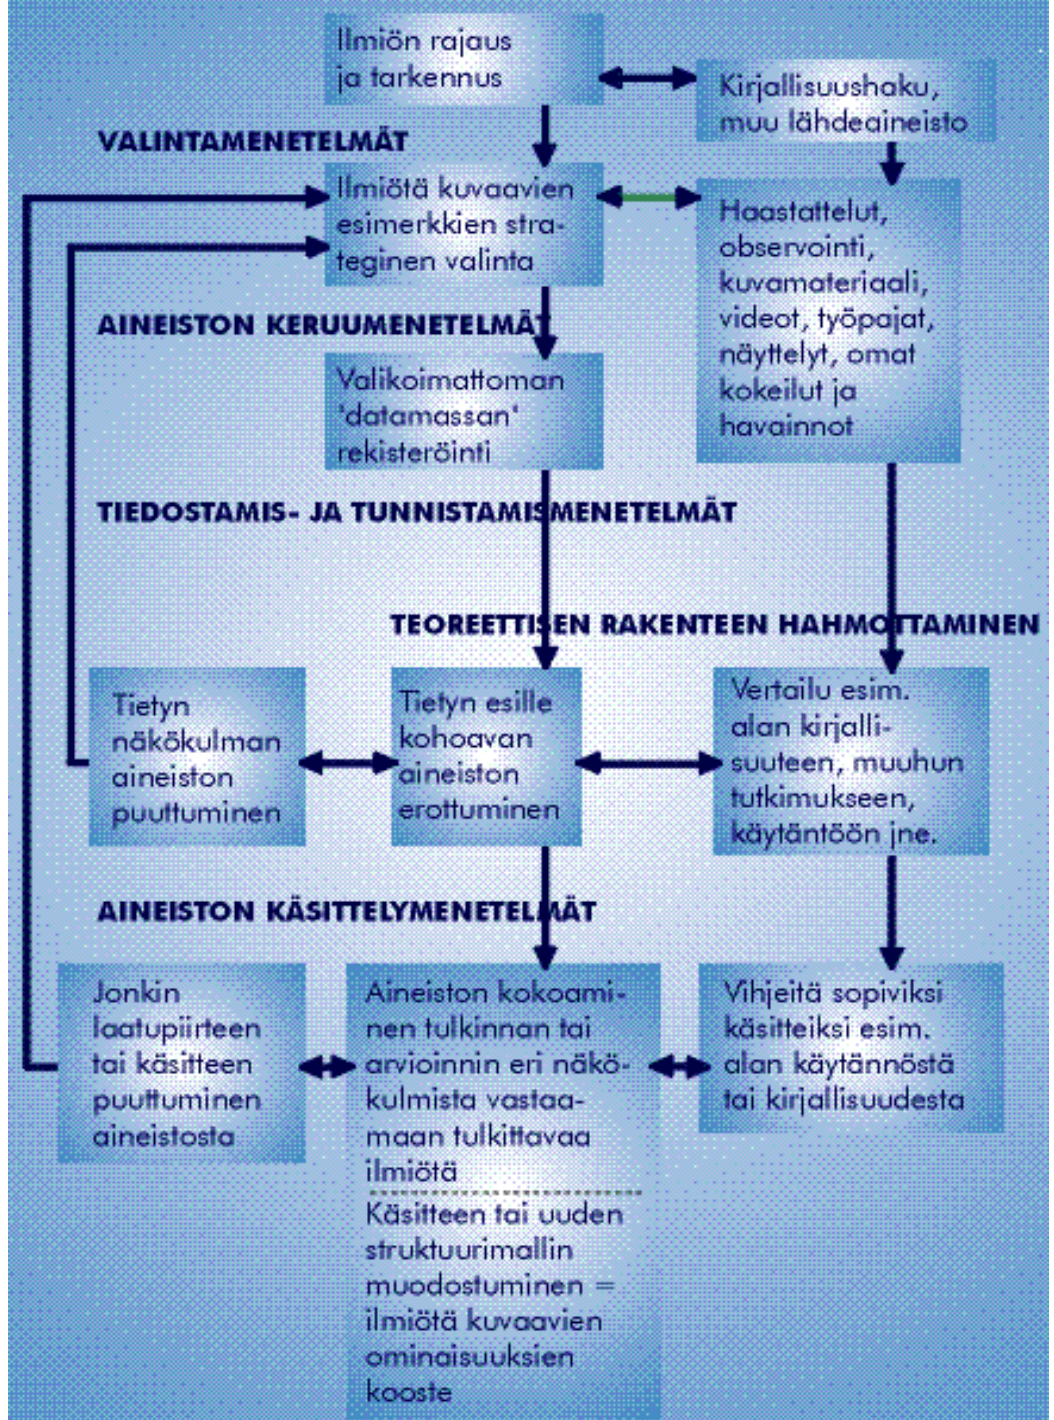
Ilmiön rajaus ja tarkennus

Kirjallisuushaku, muu lähdeaineisto

VALINTAMENETELMÄT

Ilmiötä kuvaavien esimerkkien strateginen valinta

Haastattelut, observointi, kuvamateriaali, videot, työpajat, näyttelyt, omat kokeilut ja havainnot

AINEISTON KERUUMENETELMÄT

Valikoimattoman 'datamassan' rekisteröinti

TIEDOSTAMIS- JA TUNNISTAMISMENETELMÄT

TEOREETTISEN RAKENTEEN HAHMOTTAMINEN

Tietyn näkökulman aineiston puuttuminen

Tietyn esille kohoavan aineiston erottuminen

Vertailu esim. alan kirjallisuuteen, muuhun tutkimukseen, käytäntöön jne.

AINEISTON KÄSITTELYMENETELMÄT

Jonkin laatupiirteen tai käsitteen puuttuminen aineistosta

Aineiston kokoaminen tulkinnan tai arvioinnin eri näkökulmista vastaamaan tulkittavaa ilmiötä

Käsitteen tai uuden struktuurimallin muodostuminen = ilmiötä kuvaavien ominaisuuksien kooste

Vihjeitä sopiviksi käsitteiksi esim. alan käytännöstä tai kirjallisuudesta